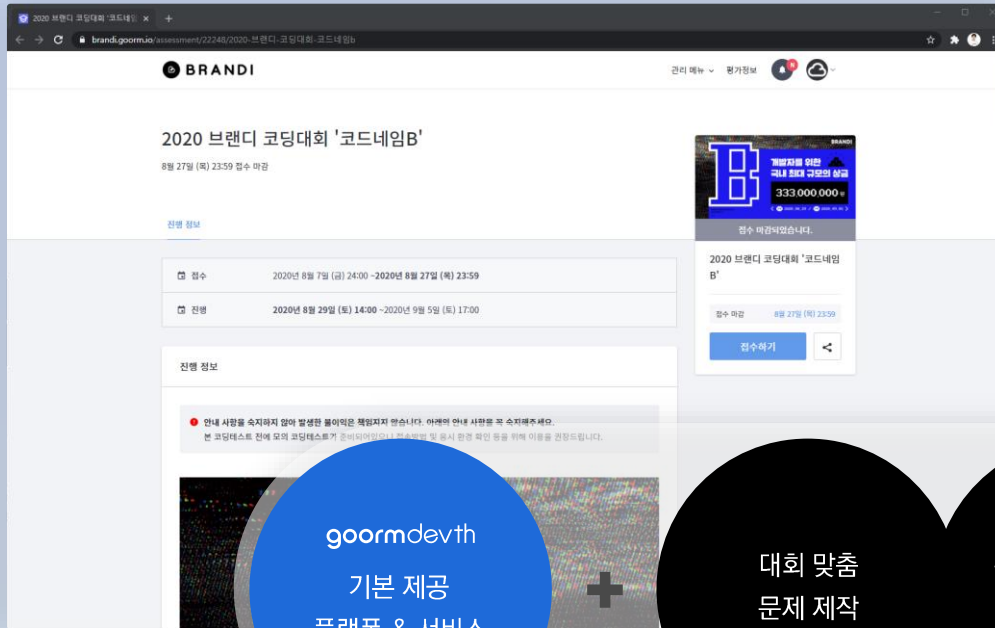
2020 브랜디 코딩대회 '코드네임 ×

brandi.goorm.io/assessment/22248/2020-브랜디-코딩대회-코드네임b

BRANDI

관리 메뉴 평가정보

2020 브랜디 코딩대회 '코드네임B'

8월 27일 (목) 23:59 접수 마감

진행 정보

접수 2020년 8월 7일 (금) 24:00 ~2020년 8월 27일 (목) 23:59

진행 2020년 8월 29일 (토) 14:00 ~2020년 9월 5일 (토) 17:00

진행 정보

안내 사항을 숙지하지 않아 발생한 불이익은 책임지지 않습니다. 아래의 안내 사항을 꼭 숙지해주세요.

본 코딩테스트 전에 모의 코딩테스트가 준비되어 있으니 접속방법 및 응시 환경 확인 등을 위해 이용을 권장드립니다.

BRANDI

개발자를 위한 국내 최대 규모의 상금

333,000,000

접수 마감되었습니다.

2020 브랜디 코딩대회 '코드네임 B'

접수 마감 8월 27일 (목) 23:59

접수하기

goormdevth

기본 제공

플랫폼 & 서비스

대회 맞춤

문제 제작